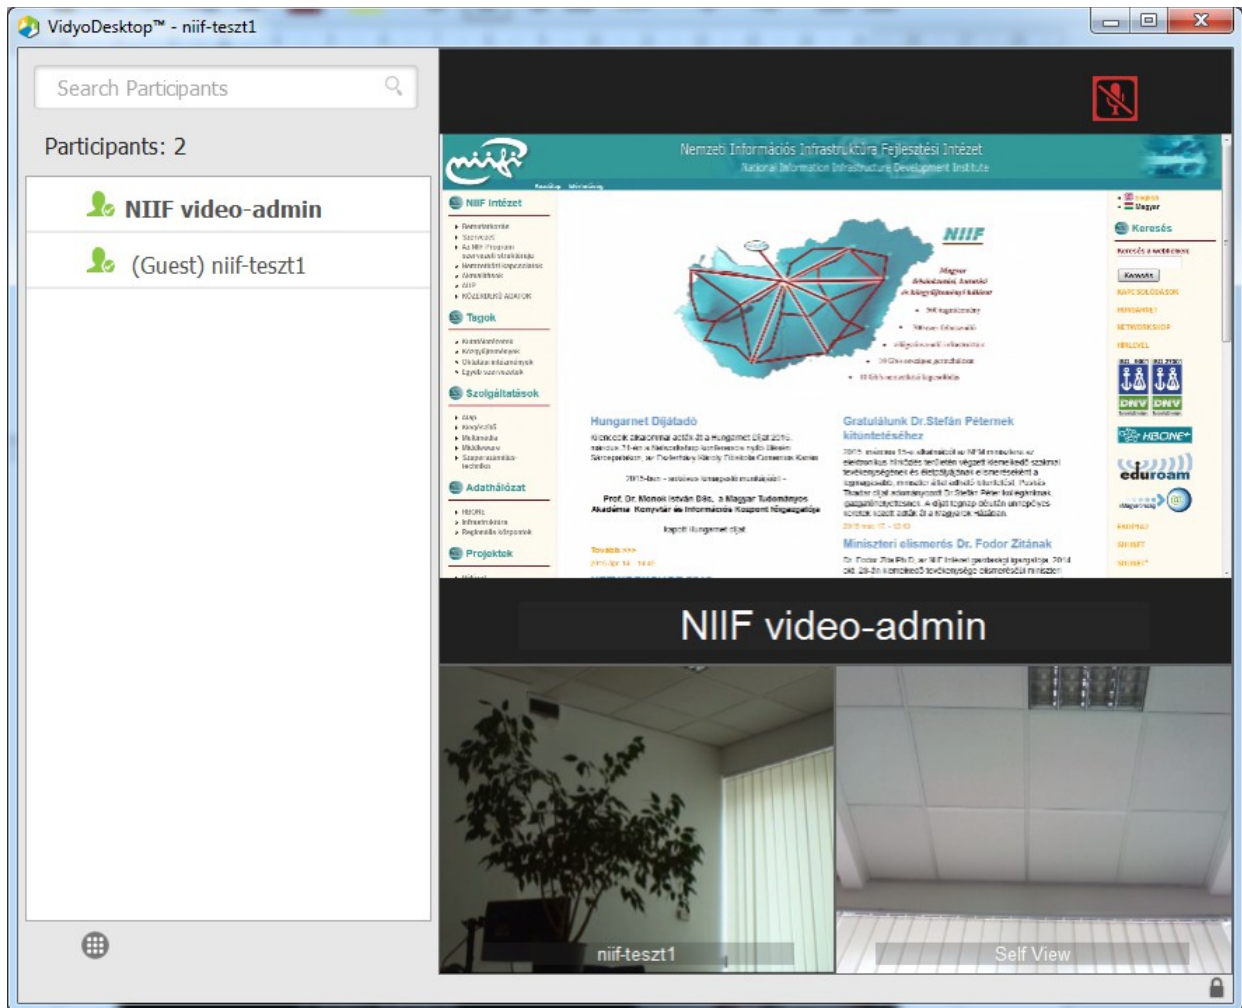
VidyoDesktop™ - niif-teszt1

Search Participants

Participants: 2

NIIF video-admin

(Guest) niif-teszt1

Nemzeti Információs Infrastruktúra Fejlesztési Intézet
National Information Infrastructure Development Institute

NIIF Intézet

Tagok

Szolgáltatások

Adathálózat

Projektek

NIIF

Keresés

HBONE+

eduroam

Hungarnet Díjátadó

Gratulálunk Dr.Stefán Péternek kitüntetéséhez

Miniszteri elismerés Dr. Fodor Zitának

2015-ben - sokéves lelkiismeretes munkájáért -

Prof. Dr. Monok István DSc. a Magyar Tudományos Akadémia Könyvtár és Információs Központ főigazgatója

kapott Hungarnet díjat

NIIF video-admin

niif-teszt1

Self View